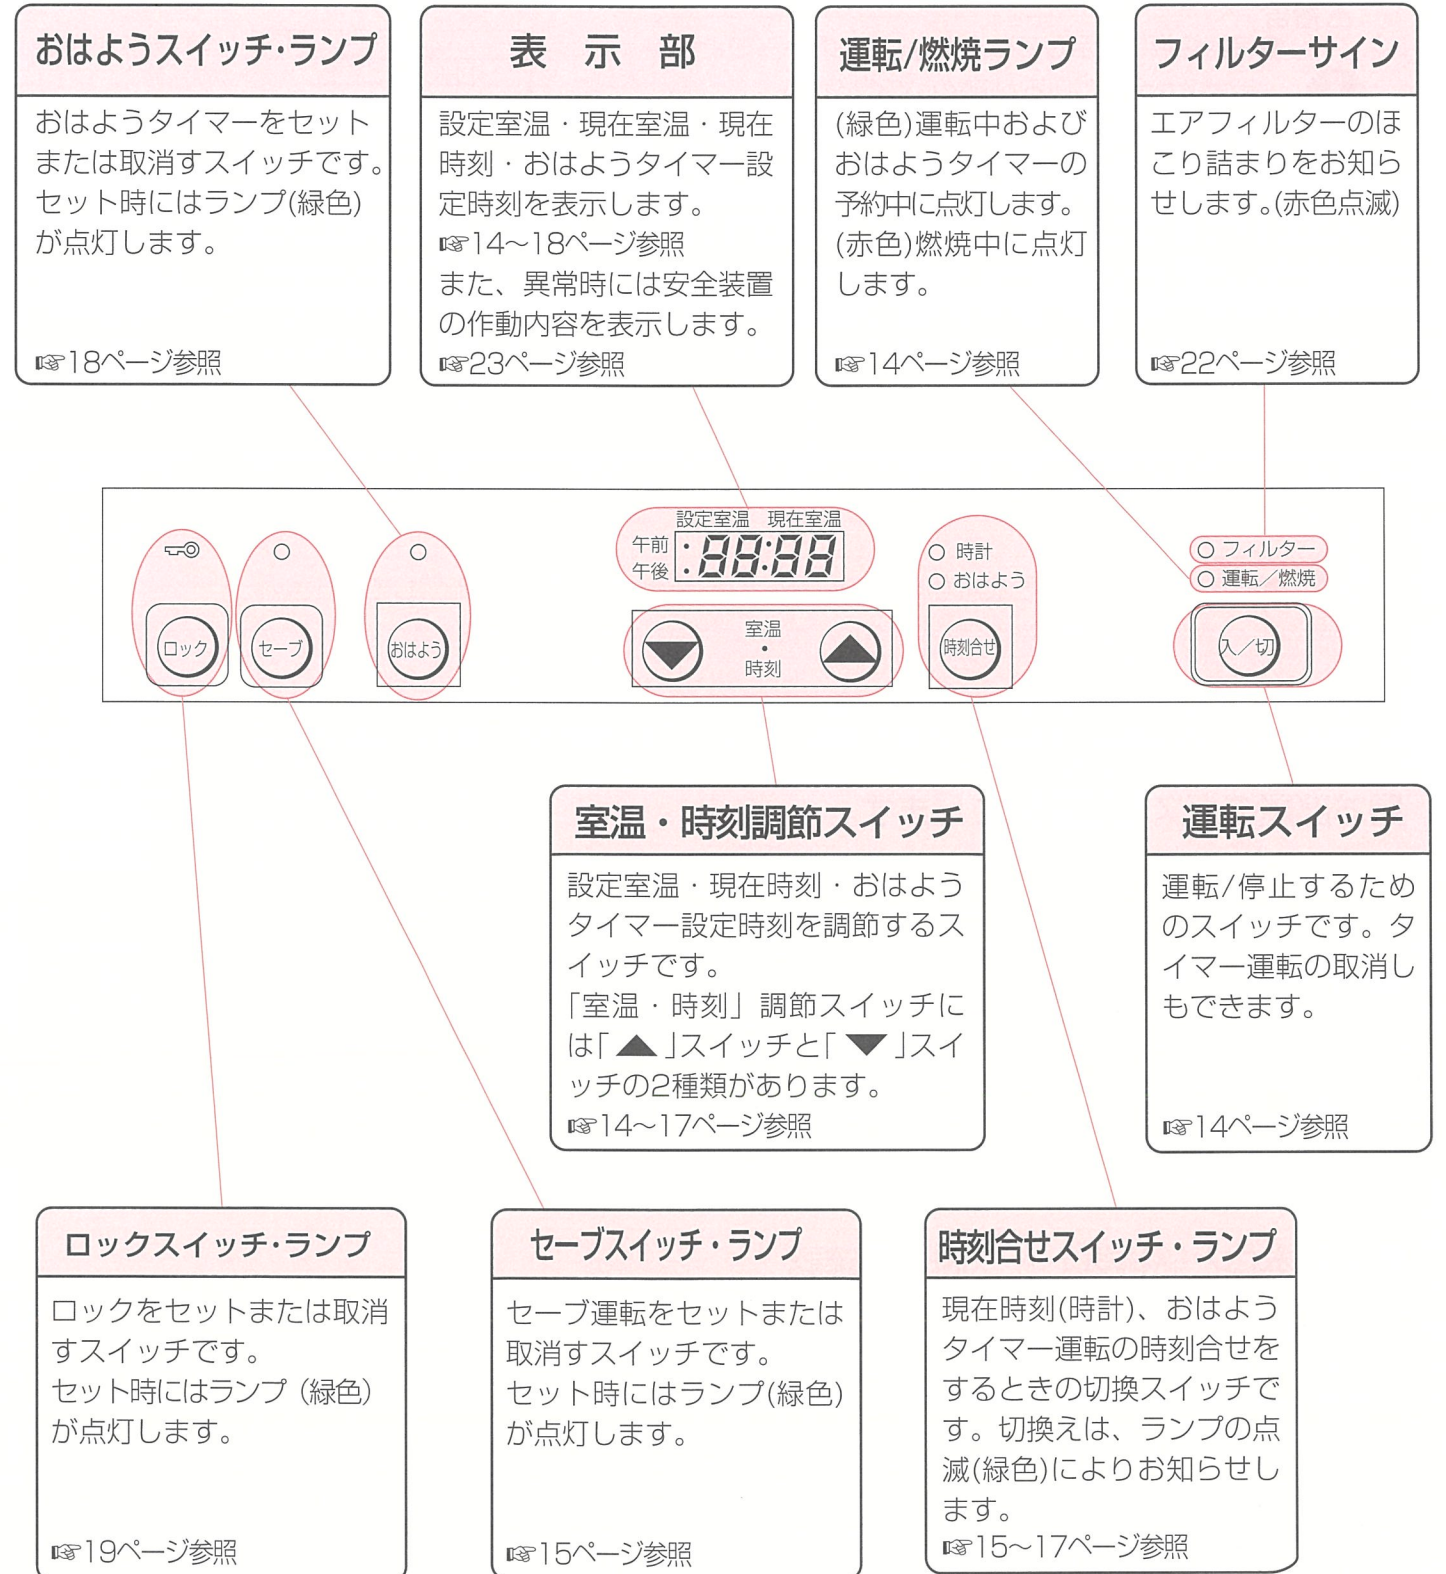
おはようスイッチ・ランプ

おはようタイマーをセットまたは取消すスイッチです。セット時にはランプ(緑色)が点灯します。

☞18ページ参照

表　示　部

設定室温・現在室温・現在時刻・おはようタイマー設定時刻を表示します。
☞14~18ページ参照
また、異常時には安全装置の作動内容を表示します。
☞23ページ参照

運転/燃焼ランプ

(緑色)運転中およびおはようタイマーの予約中に点灯します。
(赤色)燃焼中に点灯します。

☞14ページ参照

フィルターサイン

エアフィルターのほこり詰まりをお知らせします。(赤色点滅)

☞22ページ参照

設定室温　現在室温
午前
午後
88:88
時計
おはよう
フィルター
運転／燃焼
ロック
セーブ
おはよう
室温
・
時刻
時刻合せ
入／切

室温・時刻調節スイッチ

設定室温・現在時刻・おはようタイマー設定時刻を調節するスイッチです。
「室温・時刻」調節スイッチには「▲」スイッチと「▼」スイッチの2種類があります。
☞14~17ページ参照

運転スイッチ

運転/停止するためのスイッチです。タイマー運転の取消しもできます。

☞14ページ参照

ロックスイッチ・ランプ

ロックをセットまたは取消すスイッチです。
セット時にはランプ（緑色）が点灯します。

☞19ページ参照

セーブスイッチ・ランプ

セーブ運転をセットまたは取消すスイッチです。
セット時にはランプ(緑色)が点灯します。

☞15ページ参照

時刻合せスイッチ・ランプ

現在時刻(時計)、おはようタイマー運転の時刻合せをするときの切換スイッチです。切換えは、ランプの点滅(緑色)によりお知らせします。
☞15~17ページ参照